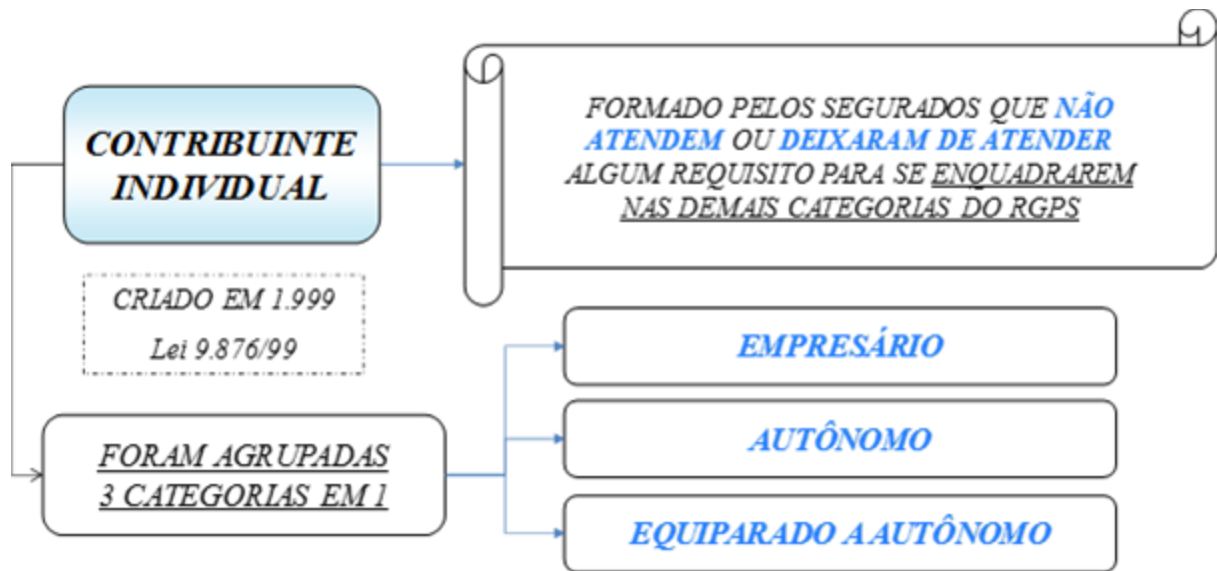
CONTRIBUINTE INDIVIDUAL

FORMADO PELOS SEGURADOS QUE NÃO ATENDEM OU DEIXARAM DE ATENDER ALGUM REQUISITO PARA SE ENQUADRAREM NAS DEMAIS CATEGORIAS DO RGPS

CRIADO EM 1.999
Lei 9.876/99

FORAM AGRUPADAS 3 CATEGORIAS EM 1

EMPRESÁRIO

AUTÔNOMO

EQUIPARADO A AUTÔNOMO